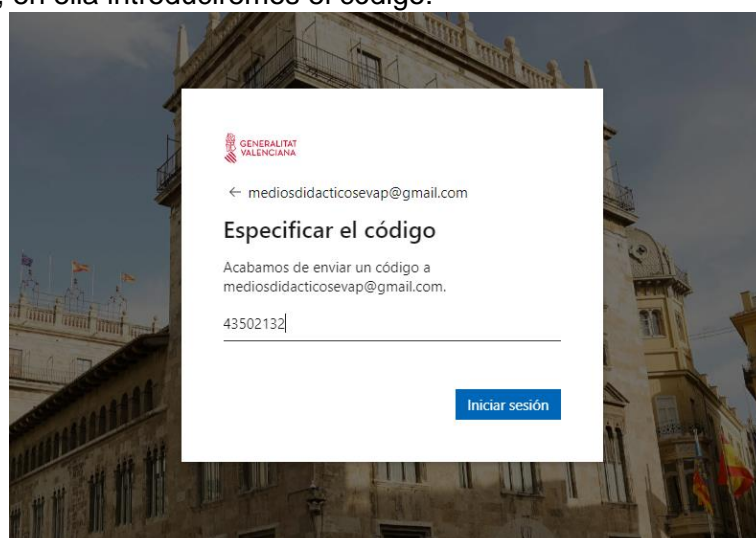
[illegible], en ella introduciremos el código.

GENERALITAT VALENCIANA

← mediosdidacticosevap@gmail.com

Especificar el código

Acabamos de enviar un código a mediosdidacticosevap@gmail.com.

43502132

Iniciar sesión